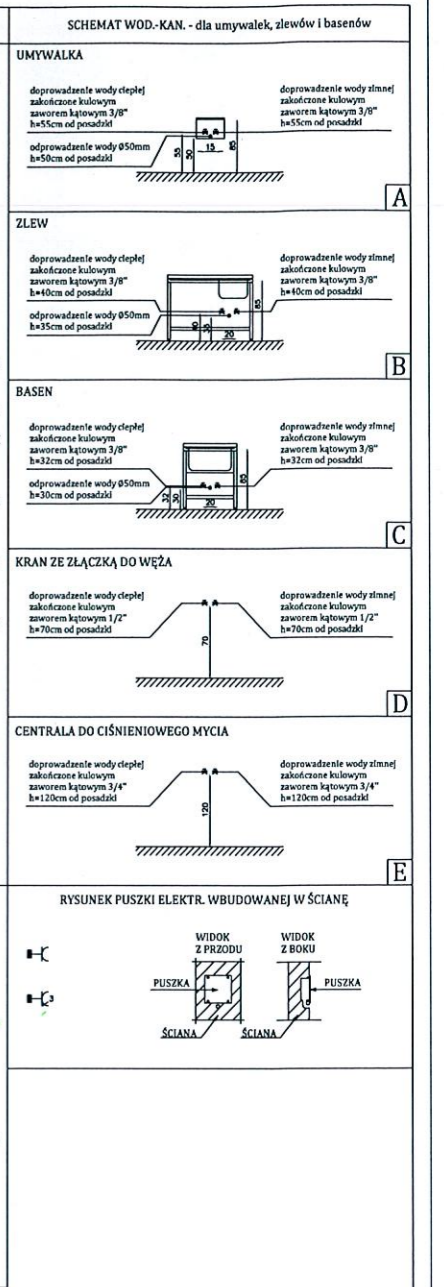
SCHEMAT WOD.-KAN. - dla umywalek, zlewów i basenów

UMYWALKA

doprowadzenie wody ciepłej zakończone kulowym zaworem kątowym 3/8" h=55cm od posadzki

doprowadzenie wody zimnej zakończone kulowym zaworem kątowym 3/8" h=55cm od posadzki

odprowadzenie wody Ø50mm h=50cm od posadzki

55 50 15 85

A

ZLEW

doprowadzenie wody ciepłej zakończone kulowym zaworem kątowym 3/8" h=40cm od posadzki

doprowadzenie wody zimnej zakończone kulowym zaworem kątowym 3/8" h=40cm od posadzki

odprowadzenie wody Ø50mm h=35cm od posadzki

40 35 20 85

B

BASEN

doprowadzenie wody ciepłej zakończone kulowym zaworem kątowym 3/8" h=32cm od posadzki

doprowadzenie wody zimnej zakończone kulowym zaworem kątowym 3/8" h=32cm od posadzki

odprowadzenie wody Ø50mm h=30cm od posadzki

32 30 20

C

KRAN ZE ZŁĄCZKĄ DO WĘŻA

doprowadzenie wody ciepłej zakończone kulowym zaworem kątowym 1/2" h=70cm od posadzki

doprowadzenie wody zimnej zakończone kulowym zaworem kątowym 1/2" h=70cm od posadzki

70

D

CENTRALA DO CIŚNIENIOWEGO MYCIA

doprowadzenie wody ciepłej zakończone kulowym zaworem kątowym 3/4" h=120cm od posadzki

doprowadzenie wody zimnej zakończone kulowym zaworem kątowym 3/4" h=120cm od posadzki

120

E

RYSUNEK PUSZKI ELEKTR. WBUDOWANEJ W ŚCIANĘ

3

WIDOK Z PRZODU

WIDOK Z BOKU

PUSZKA

PUSZKA

ŚCIANA

ŚCIANA